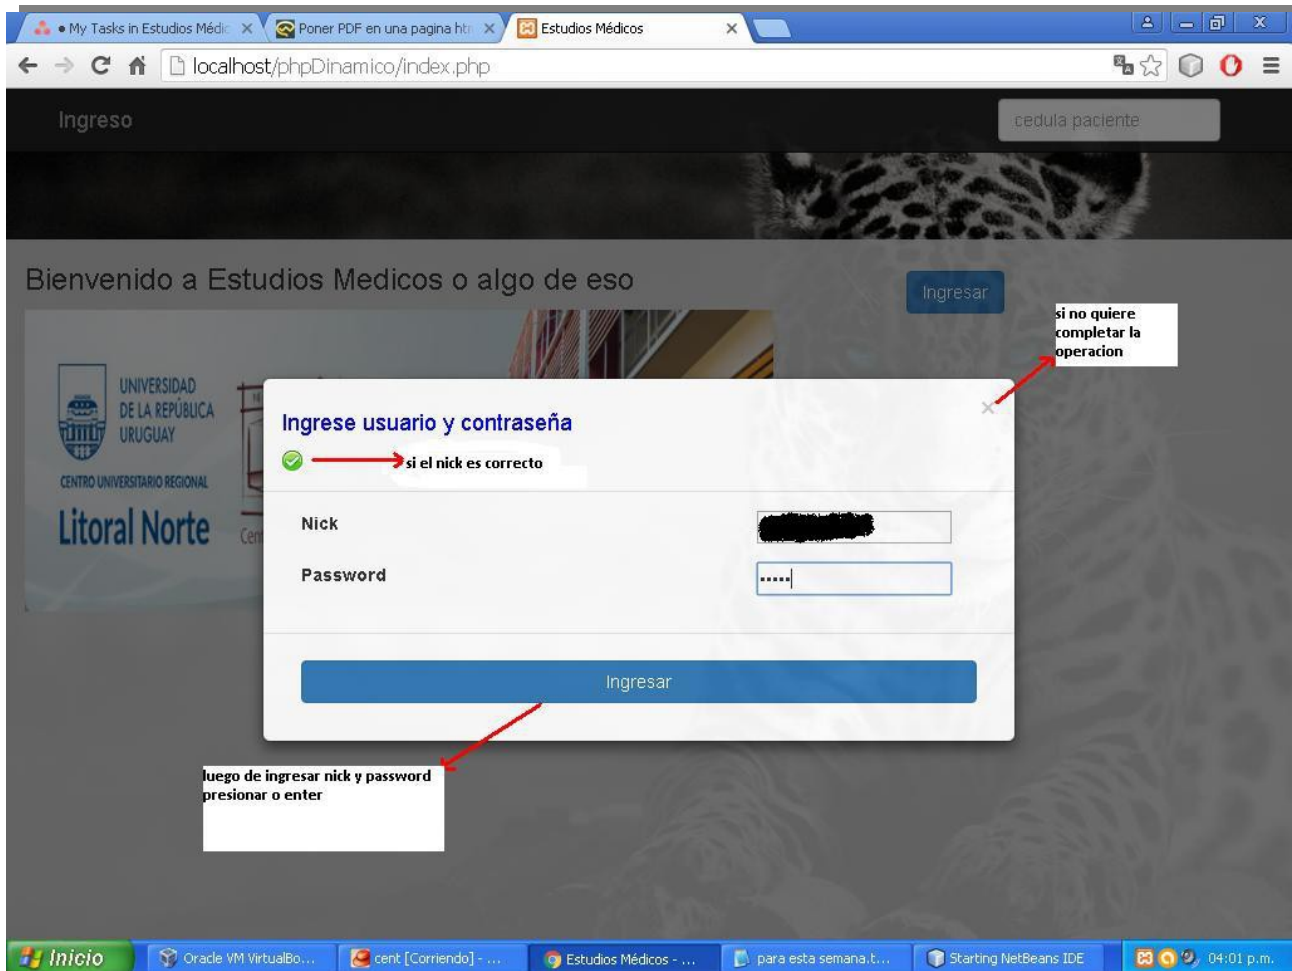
• My Tasks in Estudios Médic ×
Poner PDF en una pagina htr ×
Estudios Médicos ×

localhost/phpDinamico/index.php

Ingreso

cedula paciente

Bienvenido a Estudios Medicos o algo de eso

Ingresar

si no quiere completar la operacion

UNIVERSIDAD DE LA REPÚBLICA URUGUAY

CENTRO UNIVERSITARIO REGIONAL

Litoral Norte

Ingrese usuario y contraseña

si el nick es correcto

Nick

Password

•••••

Ingresar

luego de ingresar nick y password presionar o enter

Inicio
Oracle VM VirtualBo...
cent [Corriendo] - ...
Estudios Médicos - ...
para esta semana.t...
Starting NetBeans IDE
04:01 p.m.